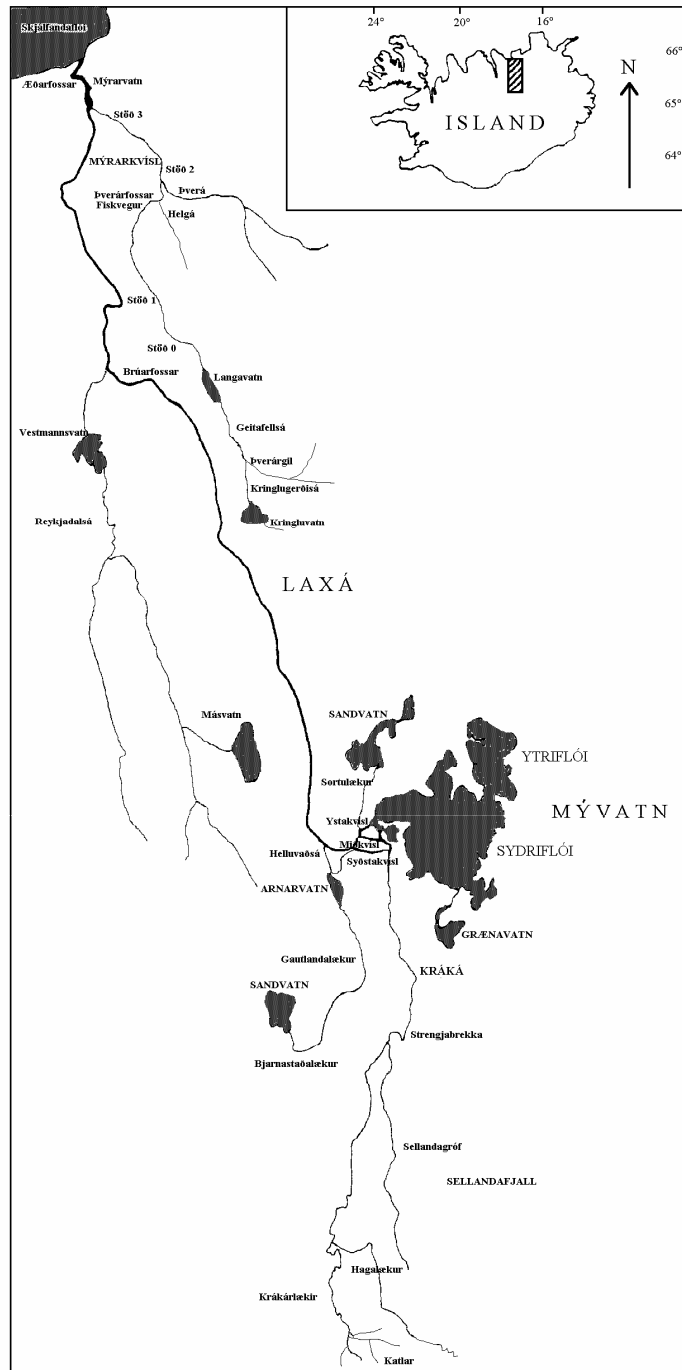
Skjálfandafljót
Æðarfossar
Mýrarvatn
Stöð 3
MÝRARKVÍSL
Stöð 2
Þverá
Þverárfossar
Fiskvegur
Helgá
Stöð 1
Stöð 0
Brúarfossar
Langavatn
Vestmannsvatn
Geitafellsá
Þverárgil
Kringlugerðisá
Kringluvatn
Reykjadalsá
LAXÁ
24°
20°
16°
66°
65°
64°
N
ISLAND
Másvatn
SANDVATN
Sortulækur
YTRIFLÓI
MÝVATN
Ystakvísl
Miðkvísl
Syðstakvísl
Helluvaðsá
SYDRIFLÓI
ARNARVATN
GRÆNAVATN
Gautlandalækur
KRÁKÁ
SANDVATN
Strengjabrekka
Bjarnastaðalækur
Sellandagróf
SELLANDAFJALL
Hagalækur
Krákárlækir
Katlar